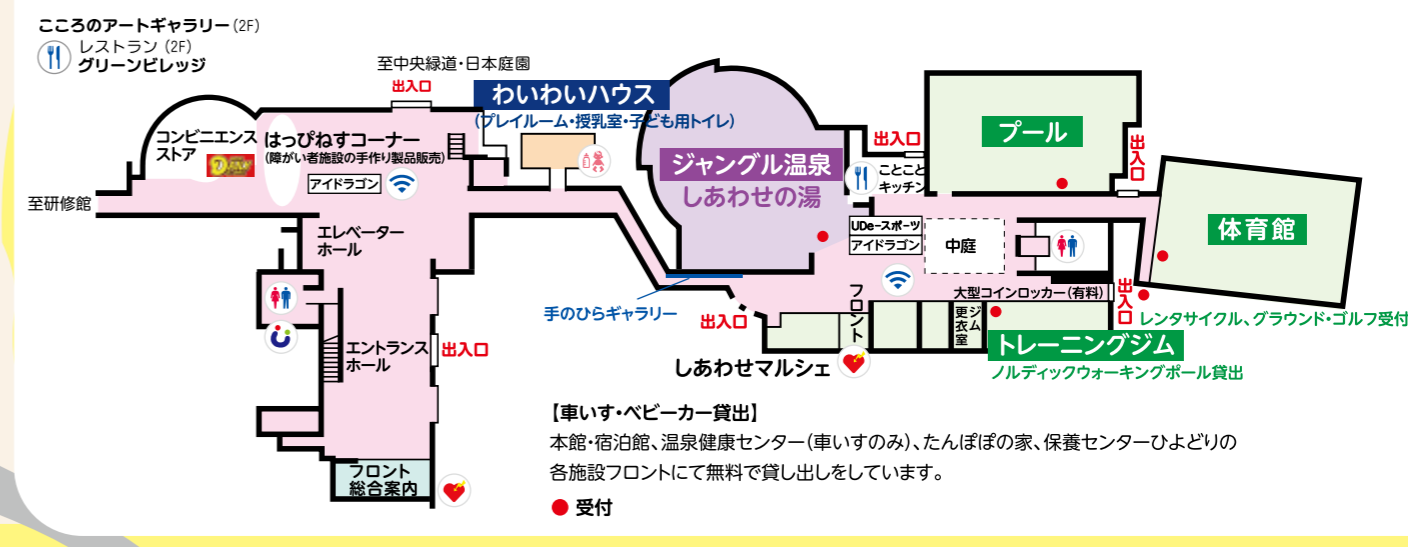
こころのアートギャラリー（2F）
レストラン（2F）
グリーンビレッジ

至中央緑道・日本庭園
出入口
わいわいハウス
（プレイルーム・授乳室・子ども用トイレ）
コンビニエンスストア
はっぴねすコーナー
（障がい者施設の手作り製品販売）
アイドラゴン
至研修館
エレベーターホール
エントランスホール
出入口
フロント
総合案内
ジャングル温泉
しあわせの湯
手のひらギャラリー
出入口
出入口
ことこと
キッチン
UDe-スポーツ
アイドラゴン
中庭
フロント
しあわせマルシェ
プール
出入口
体育館
出入口
大型コインロッカー（有料）
更衣室
ジム
トレーニングジム
ノルディックウォーキングポール貸出
レンタサイクル、グラウンド・ゴルフ受付

【車いす・ベビーカー貸出】
本館・宿泊館、温泉健康センター（車いすのみ）、たんぽぽの家、保養センターひよどりの各施設フロントにて無料で貸し出しをしています。

● 受付